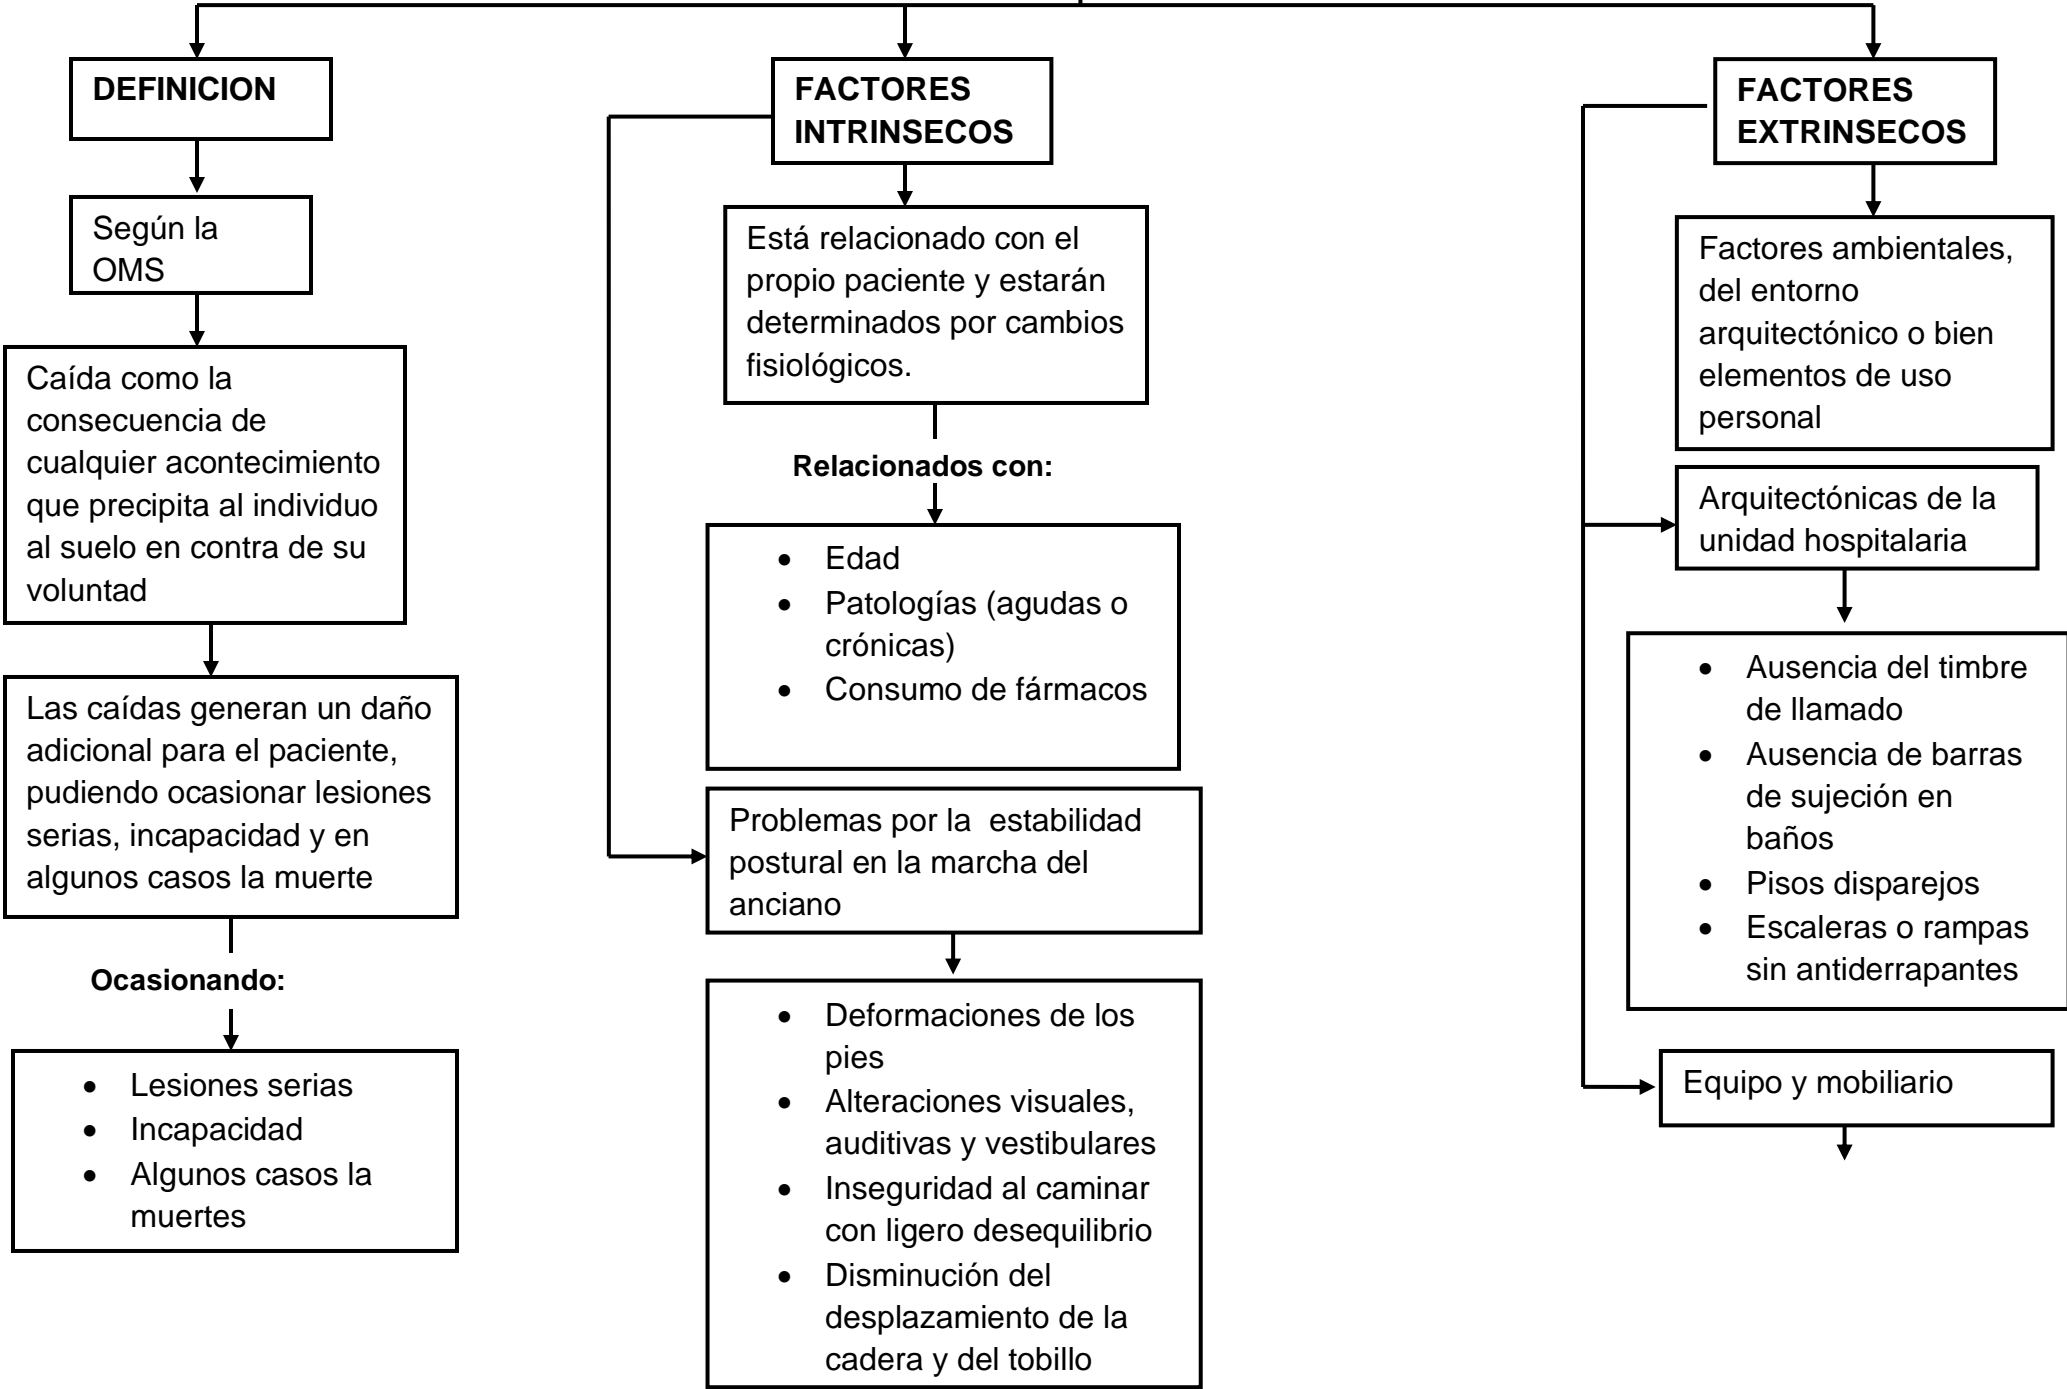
DEFINICION

Según la OMS

Caída como la consecuencia de cualquier acontecimiento que precipita al individuo al suelo en contra de su voluntad

Las caídas generan un daño adicional para el paciente, pudiendo ocasionar lesiones serias, incapacidad y en algunos casos la muerte

Ocasionando:

- Lesiones serias
- Incapacidad
- Algunos casos la muertes

FACTORES INTRINSECOS

Está relacionado con el propio paciente y estarán determinados por cambios fisiológicos.

Relacionados con:

- Edad
- Patologías (agudas o crónicas)
- Consumo de fármacos

Problemas por la estabilidad postural en la marcha del anciano

- Deformaciones de los pies
- Alteraciones visuales, auditivas y vestibulares
- Inseguridad al caminar con ligero desequilibrio
- Disminución del desplazamiento de la cadera y del tobillo

FACTORES EXTRINSECOS

Factores ambientales, del entorno arquitectónico o bien elementos de uso personal

Arquitectónicas de la unidad hospitalaria

- Ausencia del timbre de llamado
- Ausencia de barras de sujeción en baños
- Pisos disparejos
- Escaleras o rampas sin antiderrapantes

Equipo y mobiliario